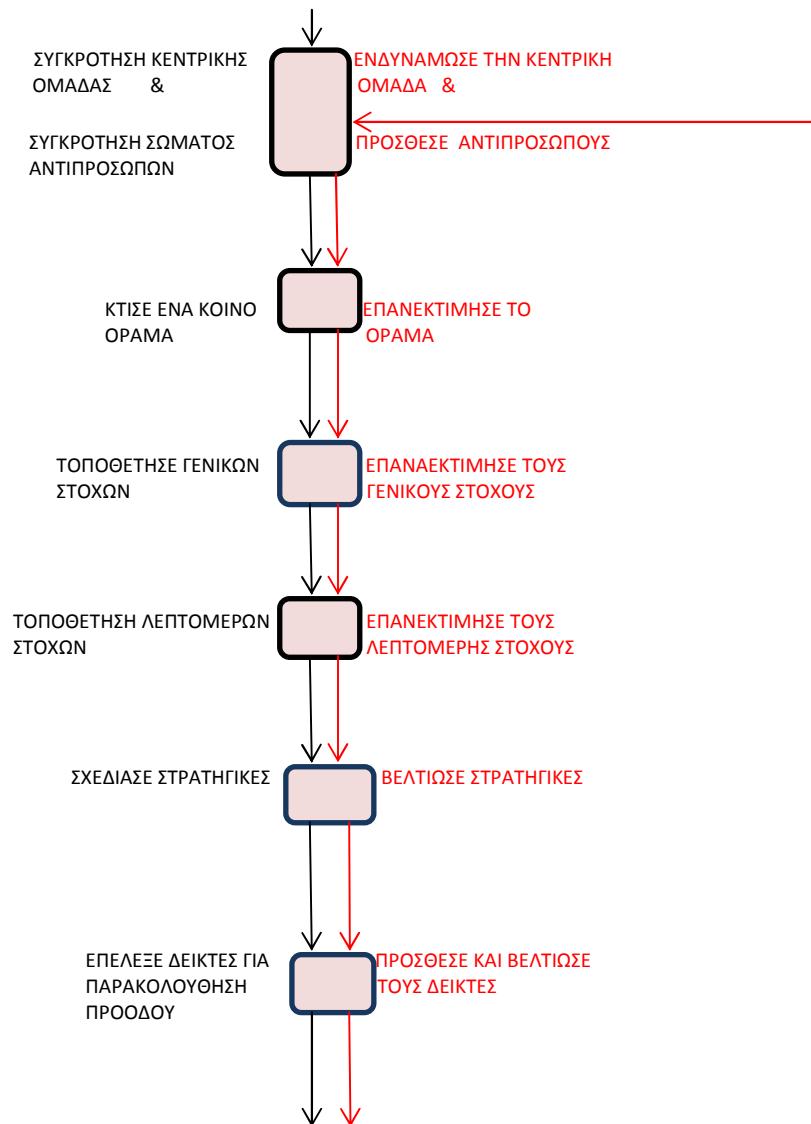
ΣΥΓΚΡΟΤΗΣΗ ΚΕΝΤΡΙΚΗΣ ΟΜΑΔΑΣ &

ΣΥΓΚΡΟΤΗΣΗ ΣΩΜΑΤΟΣ ΑΝΤΙΠΡΟΣΩΠΩΝ

ΕΝΔΥΝΑΜΩΣΕ ΤΗΝ ΚΕΝΤΡΙΚΗ ΟΜΑΔΑ &

ΠΡΟΣΘΕΣΕ ΑΝΤΙΠΡΟΣΩΠΟΥΣ

ΚΤΙΣΕ ΕΝΑ ΚΟΙΝΟ ΟΡΑΜΑ

ΕΠΑΝΕΚΤΙΜΗΣΕ ΤΟ ΟΡΑΜΑ

ΤΟΠΟΘΕΤΗΣΕ ΓΕΝΙΚΩΝ ΣΤΟΧΩΝ

ΕΠΑΝΑΕΚΤΙΜΗΣΕ ΤΟΥΣ ΓΕΝΙΚΟΥΣ ΣΤΟΧΟΥΣ

ΤΟΠΟΘΕΤΗΣΗ ΛΕΠΤΟΜΕΡΩΝ ΣΤΟΧΩΝ

ΕΠΑΝΕΚΤΙΜΗΣΕ ΤΟΥΣ ΛΕΠΤΟΜΕΡΗΣ ΣΤΟΧΟΥΣ

ΣΧΕΔΙΑΣΕ ΣΤΡΑΤΗΓΙΚΕΣ

ΒΕΛΤΙΩΣΕ ΣΤΡΑΤΗΓΙΚΕΣ

ΕΠΕΛΕΞΕ ΔΕΙΚΤΕΣ ΓΙΑ ΠΑΡΑΚΟΛΟΥΘΗΣΗ ΠΡΟΟΔΟΥ

ΠΡΟΣΘΕΣΕ ΚΑΙ ΒΕΛΤΙΩΣΕ ΤΟΥΣ ΔΕΙΚΤΕΣ